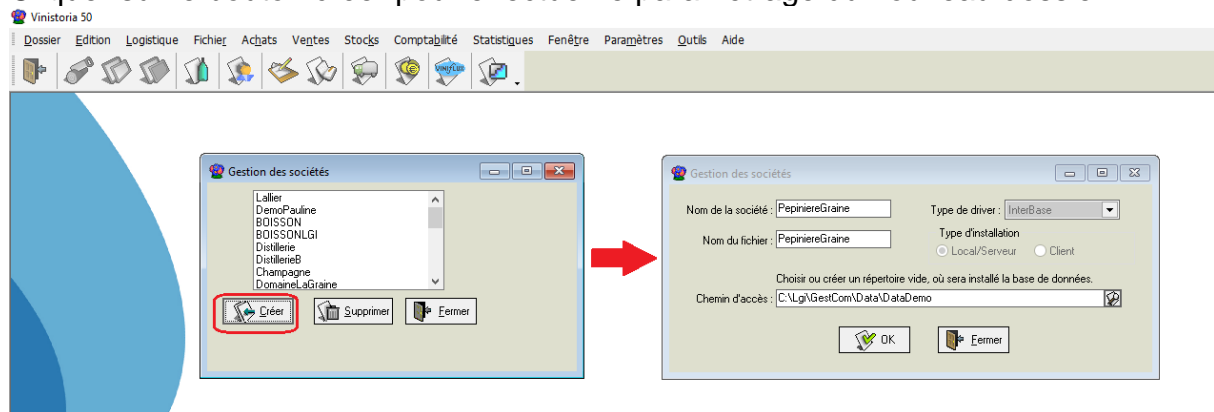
Vinistoria 50

Dossier Edition Logistique Fichier Achats Ventes Stocks Comptabilité Statistiques Fenêtre Paramètres Outils Aide

Gestion des sociétés

Lallier
DemoPauline
BOISSON
BOISSONLGI
Distillerie
DistillerieB
Champagne
DomaineLaGraine

Créer
Supprimer
Fermer

Gestion des sociétés

Nom de la société : PepiniereGraine
Type de driver : InterBase
Nom du fichier : PepiniereGraine
Type d'installation
Local/Serveur
Client

Choisir ou créer un répertoire vide, où sera installé la base de données.
Chemin d'accès : C:\Lgi\GestCom\Data\DataDemo

OK
Fermer